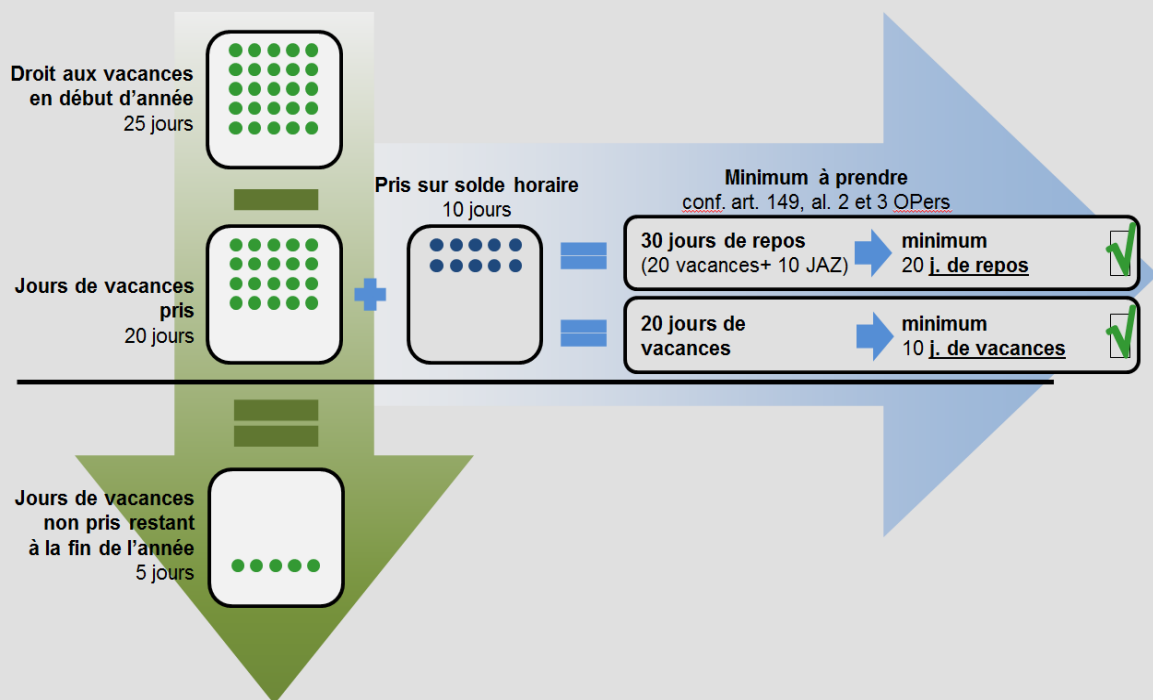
Droit aux vacances en début d'année
25 jours

Jours de vacances pris
20 jours

Jours de vacances non pris restant à la fin de l'année
5 jours

Pris sur solde horaire
10 jours

Minimum à prendre
conf. art. 149, al. 2 et 3 OPers

30 jours de repos
(20 vacances+ 10 JAZ)

minimum
20 j. de repos

20 jours de vacances

minimum
10 j. de vacances